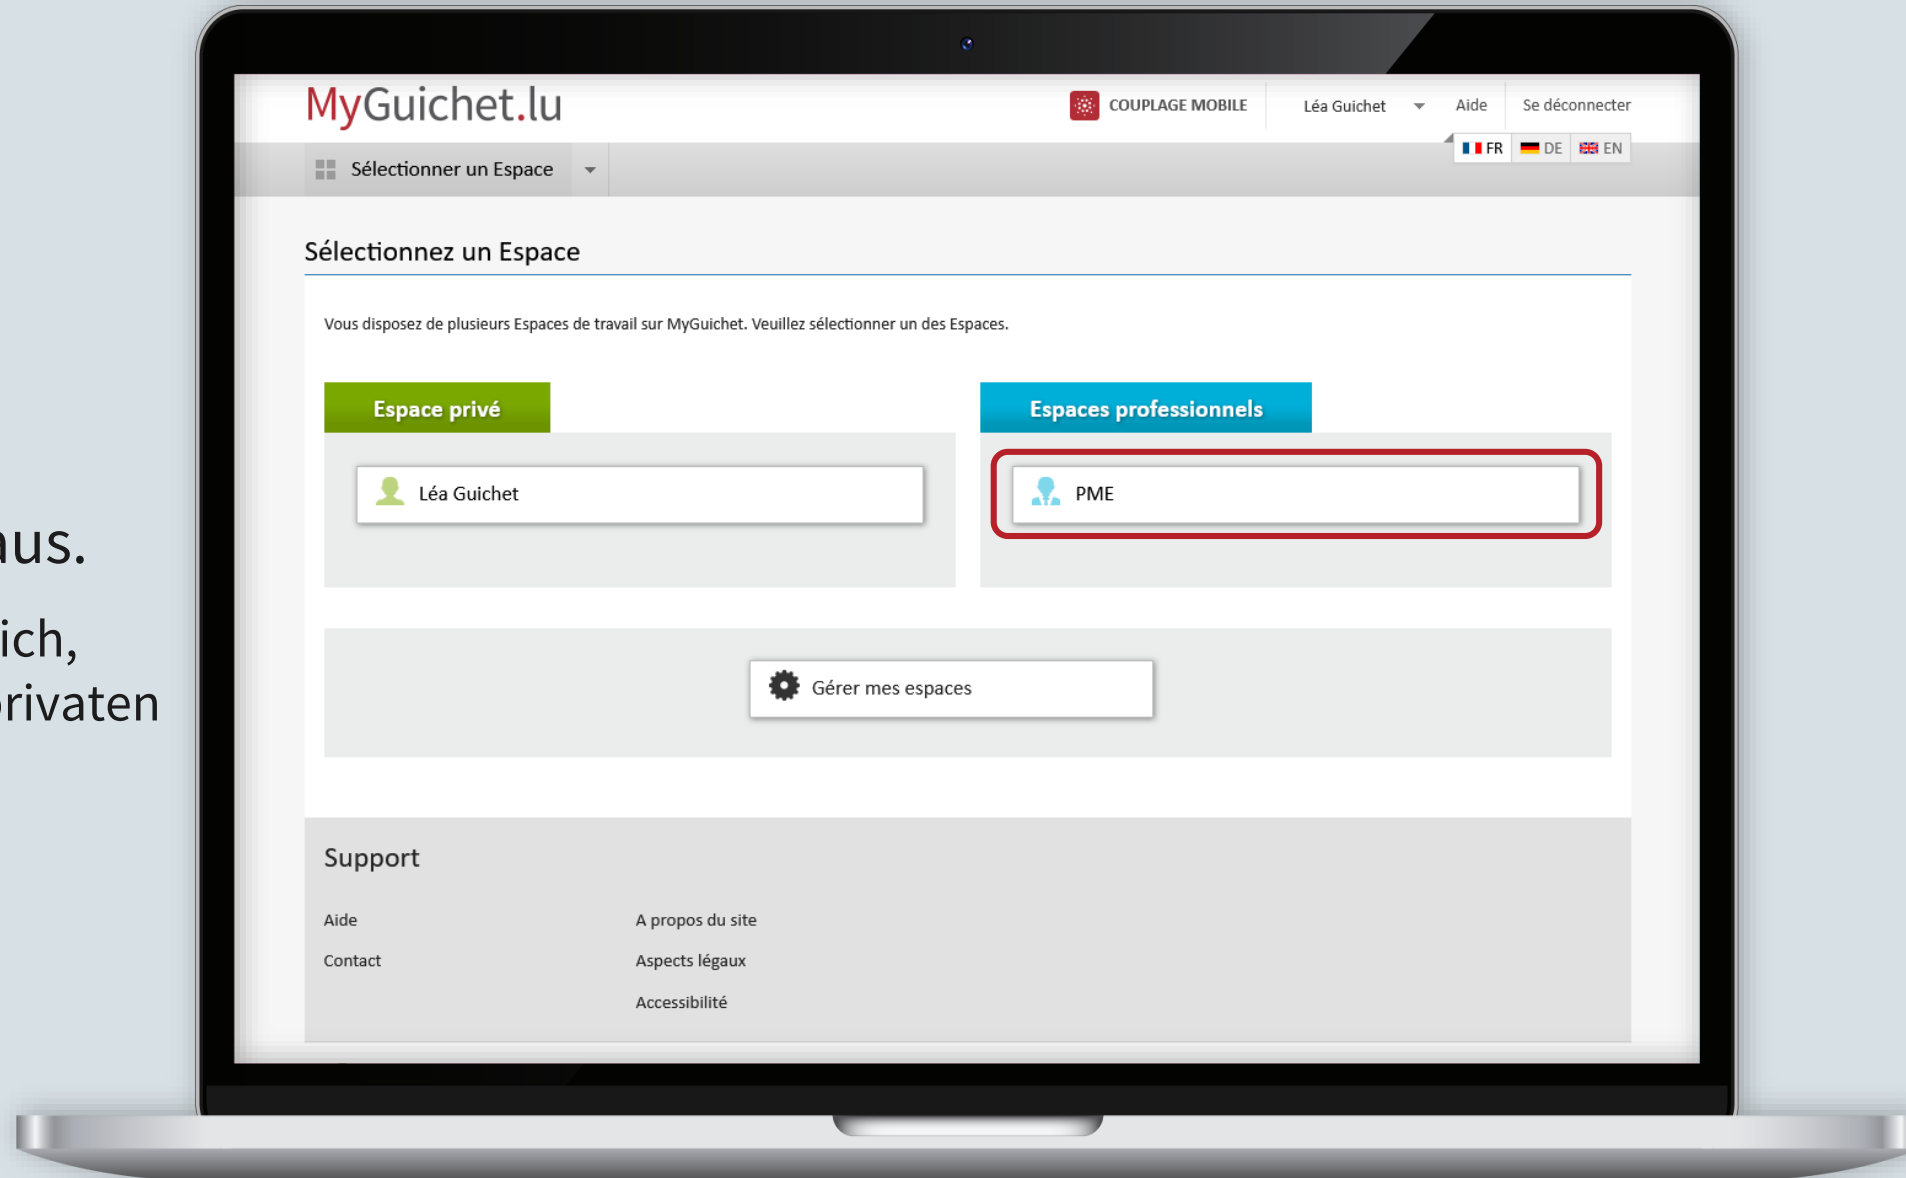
aus.

ich,
rivaten

MyGuichet.lu

COUPLAGE MOBILE

Léa Guichet

Aide

Se déconnecter

FR DE EN

Sélectionner un Espace

Sélectionnez un Espace

Vous disposez de plusieurs Espaces de travail sur MyGuichet. Veuillez sélectionner un des Espaces.

Espace privé

Léa Guichet

Espaces professionnels

PME

Gérer mes espaces

Support

Aide

Contact

A propos du site

Aspects légaux

Accessibilité